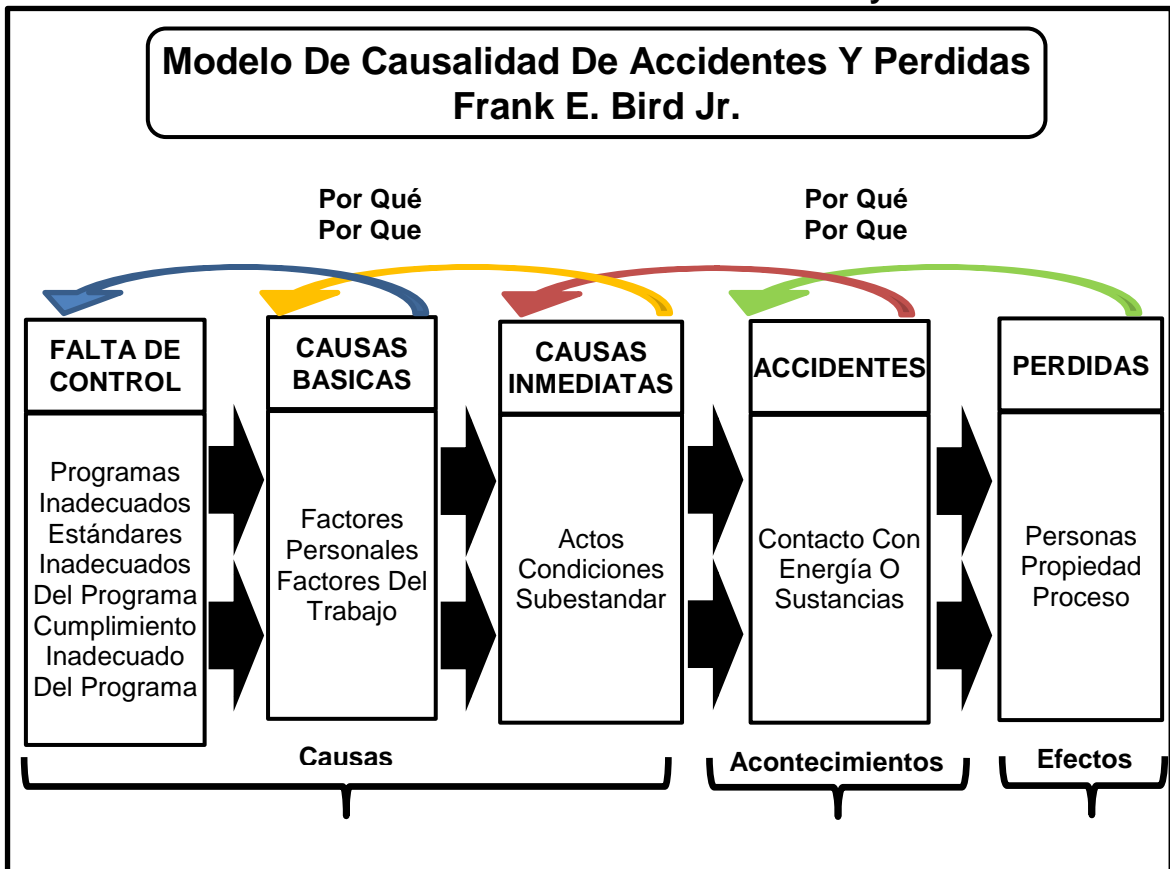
Modelo De Causalidad De Accidentes Y Perdidas
Frank E. Bird Jr.

Por Qué
Por Que

Por Qué
Por Que

FALTA DE CONTROL

Programas Inadecuados Estándares Inadecuados Del Programa Cumplimiento Inadecuado Del Programa

CAUSAS BASICAS

Factores Personales Factores Del Trabajo

CAUSAS INMEDIATAS

Actos Condiciones Subestandar

ACCIDENTES

Contacto Con Energía O Sustancias

PERDIDAS

Personas Propiedad Proceso

Causas

Acontecimientos

Efectos